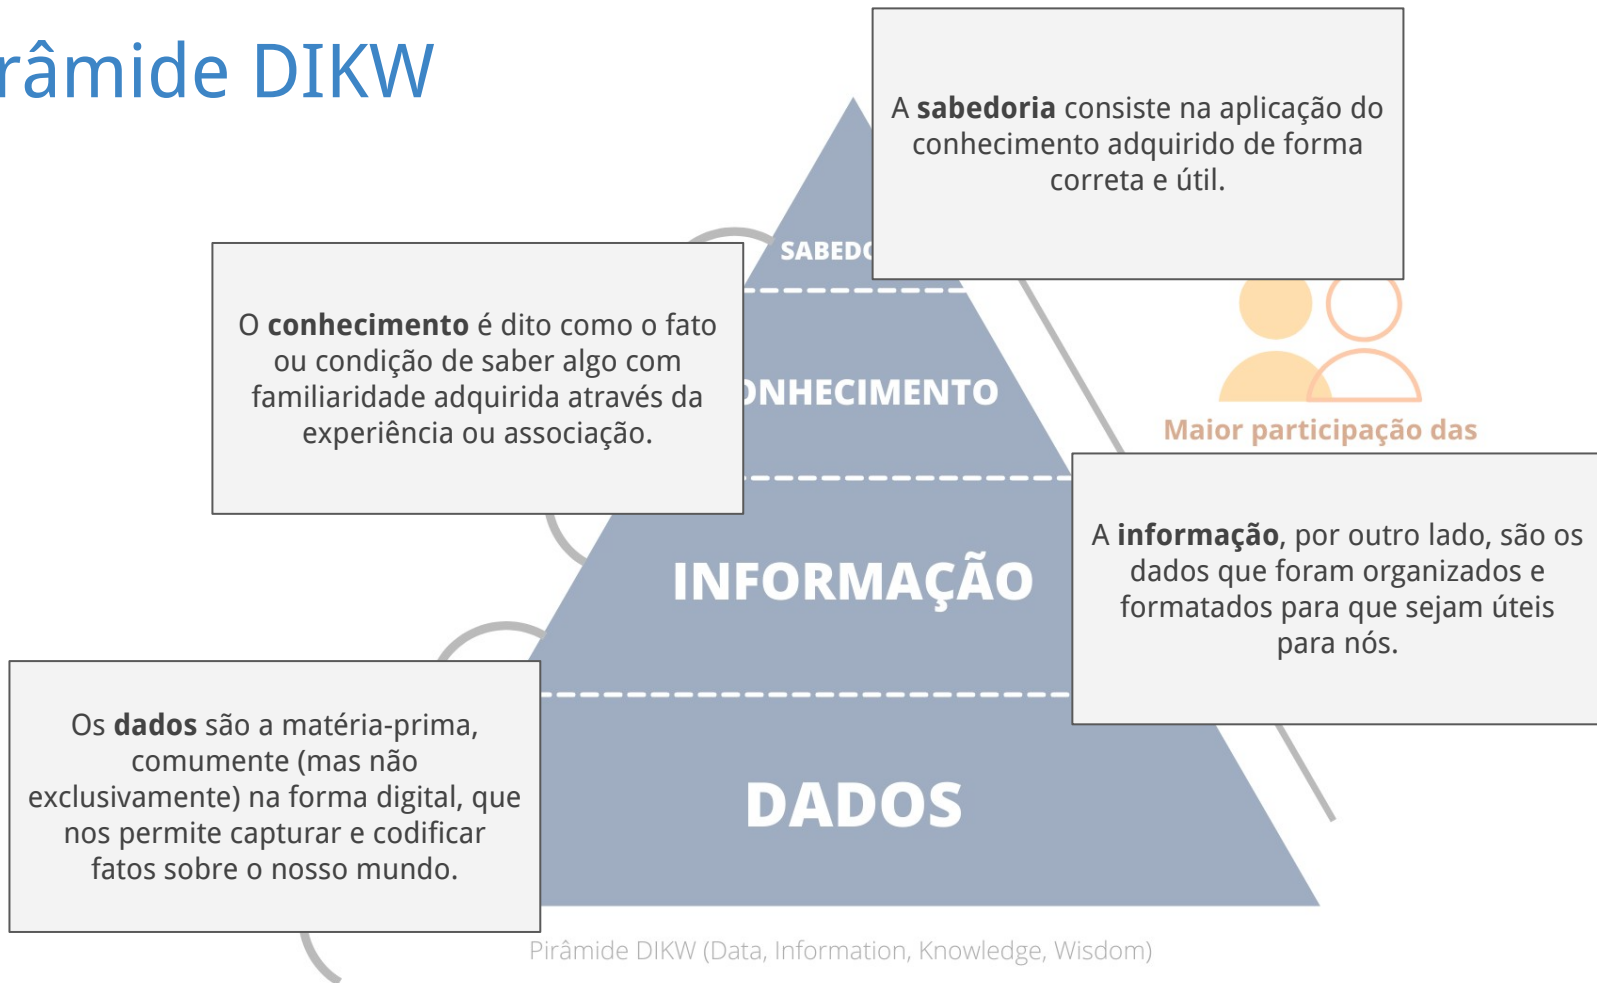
râmide DIKW

A **sabedoria** consiste na aplicação do conhecimento adquirido de forma correta e útil.

SABEDO

O **conhecimento** é dito como o fato ou condição de saber algo com familiaridade adquirida através da experiência ou associação.

ONHECIMENTO

Maior participação das

INFORMAÇÃO

A **informação**, por outro lado, são os dados que foram organizados e formatados para que sejam úteis para nós.

Os **dados** são a matéria-prima, comumente (mas não exclusivamente) na forma digital, que nos permite capturar e codificar fatos sobre o nosso mundo.

DADOS

Pirâmide DIKW (Data, Information, Knowledge, Wisdom)